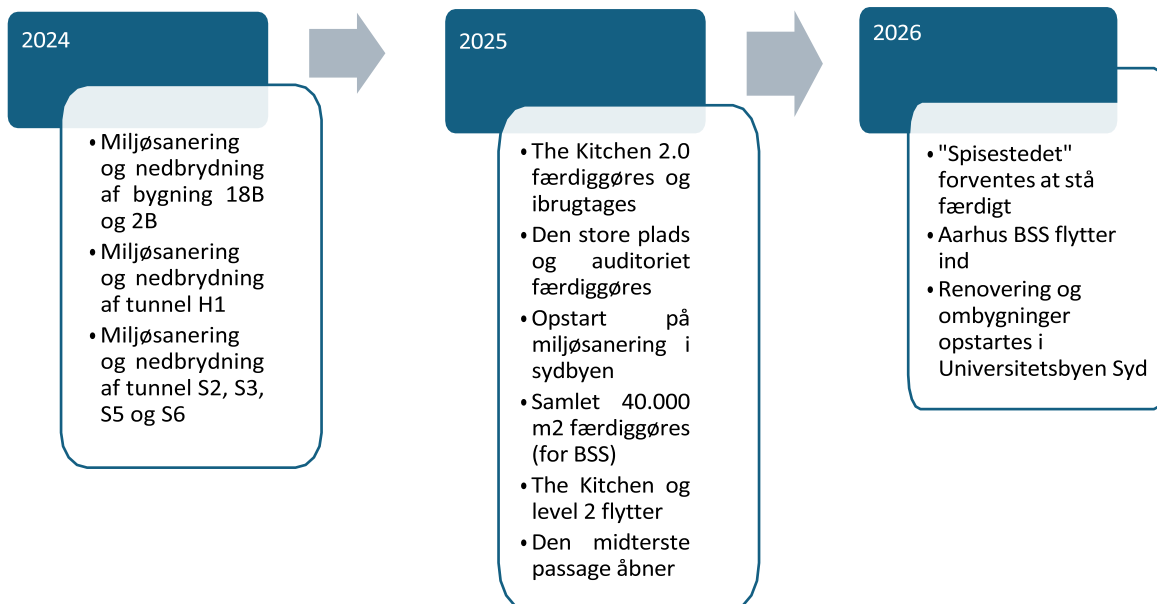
2024

- Miljøsanering og nedbrydning af bygning 18B og 2B
- Miljøsanering og nedbrydning af tunnel H1
- Miljøsanering og nedbrydning af tunnel S2, S3, S5 og S6

2025

- The Kitchen 2.0 færdiggøres og ibrugtages
- Den store plads og auditoriet færdiggøres
- Opstart på miljøsanering i sydbyen
- Samlet 40.000 m2 færdiggøres (for BSS)
- The Kitchen og level 2 flytter
- Den midterste passage åbner

2026

- "Spisestedet" forventes at stå færdigt
- Aarhus BSS flytter ind
- Renovering og ombygninger opstartes i Universitetsbyen Syd